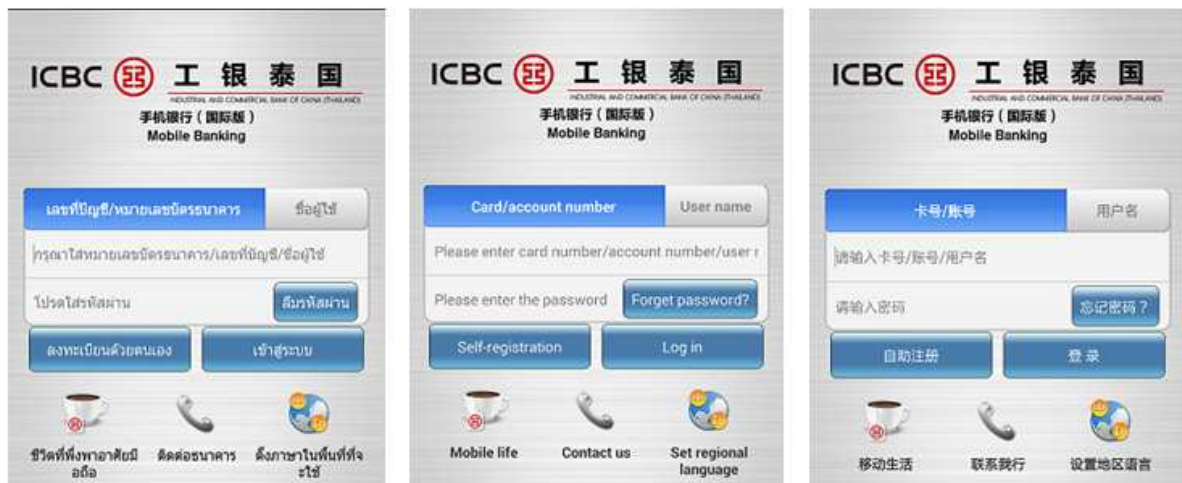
ICBC 工 银 泰 国
INDUSTRIAL AND COMMERCIAL BANK OF CHINA (THAILAND)
手机银行（国际版）
Mobile Banking

เลขที่บัญชี/หมายเลขบัตรธนาคาร | ชื่อผู้ใช้
กรุณาใส่หมายเลขบัตรธนาคาร/เลขที่บัญชี/ชื่อผู้ใช้
โปรดใส่รหัสผ่าน | ลืมรหัสผ่าน
ลงทะเบียนด้วยตนเอง | เข้าสู่ระบบ
ชีวิตที่พึ่งพาอาศัยมือถือ | ติดต่อธนาคาร | ตั้งภาษาในพื้นที่จะใช้

ICBC 工 银 泰 国
INDUSTRIAL AND COMMERCIAL BANK OF CHINA (THAILAND)
手机银行（国际版）
Mobile Banking

Card/account number | User name
Please enter card number/account number/user r
Please enter the password | Forget password?
Self-registration | Log in
Mobile life | Contact us | Set regional language

ICBC 工 银 泰 国
INDUSTRIAL AND COMMERCIAL BANK OF CHINA (THAILAND)
手机银行（国际版）
Mobile Banking

卡号/账号 | 用户名
请输入卡号/账号/用户名
请输入密码 | 忘记密码？
自助注册 | 登 录
移动生活 | 联系我行 | 设置地区语言